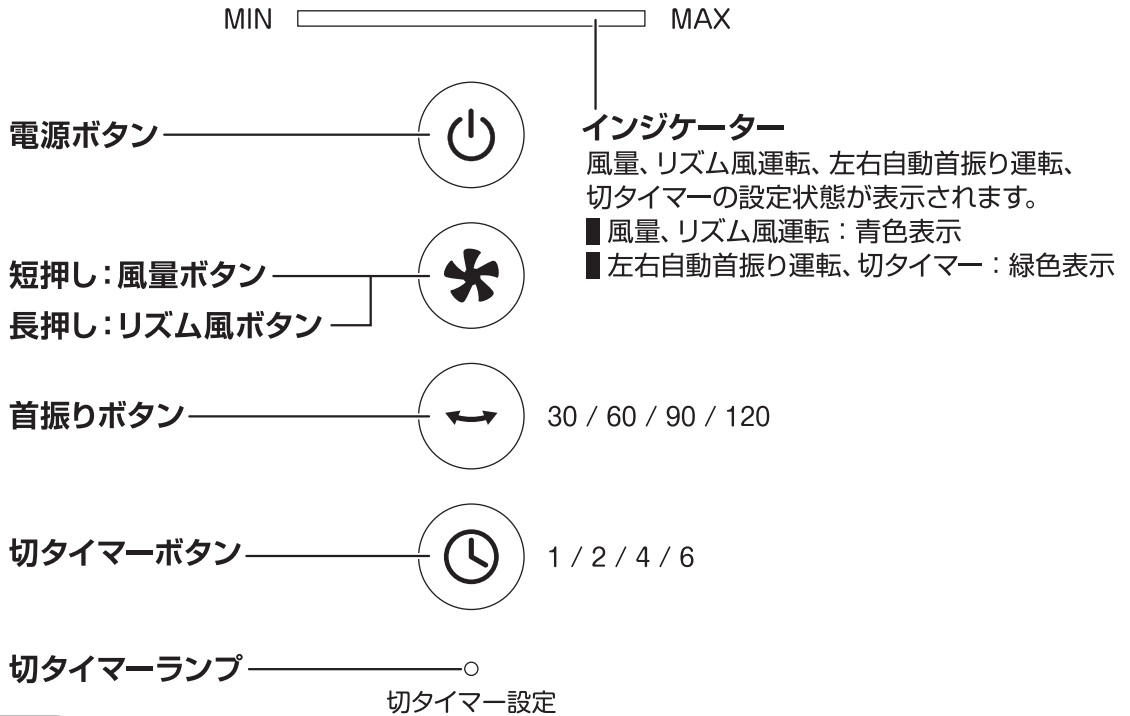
MIN MAX

電源ボタン

インジケーター
風量、リズム風運転、左右自動首振り運転、切タイマーの設定状態が表示されます。
▌風量、リズム風運転：青色表示
▌左右自動首振り運転、切タイマー：緑色表示

短押し：風量ボタン
長押し：リズム風ボタン

首振りボタン
30 / 60 / 90 / 120

切タイマーボタン
1 / 2 / 4 / 6

切タイマーランプ
切タイマー設定